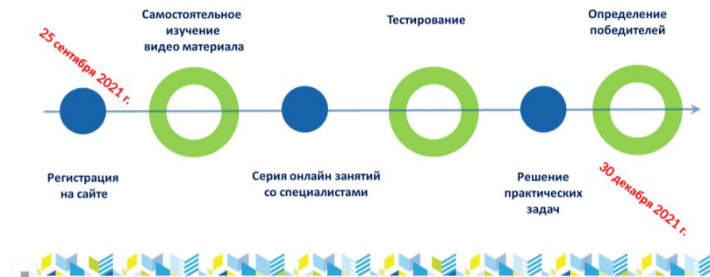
25 сентября 2021 г.

Самостоятельное изучение видео материала

Тестирование

Определение победителей

Регистрация на сайте

Серия онлайн занятий со специалистами

Решение практических задач

30 декабря 2021 г.